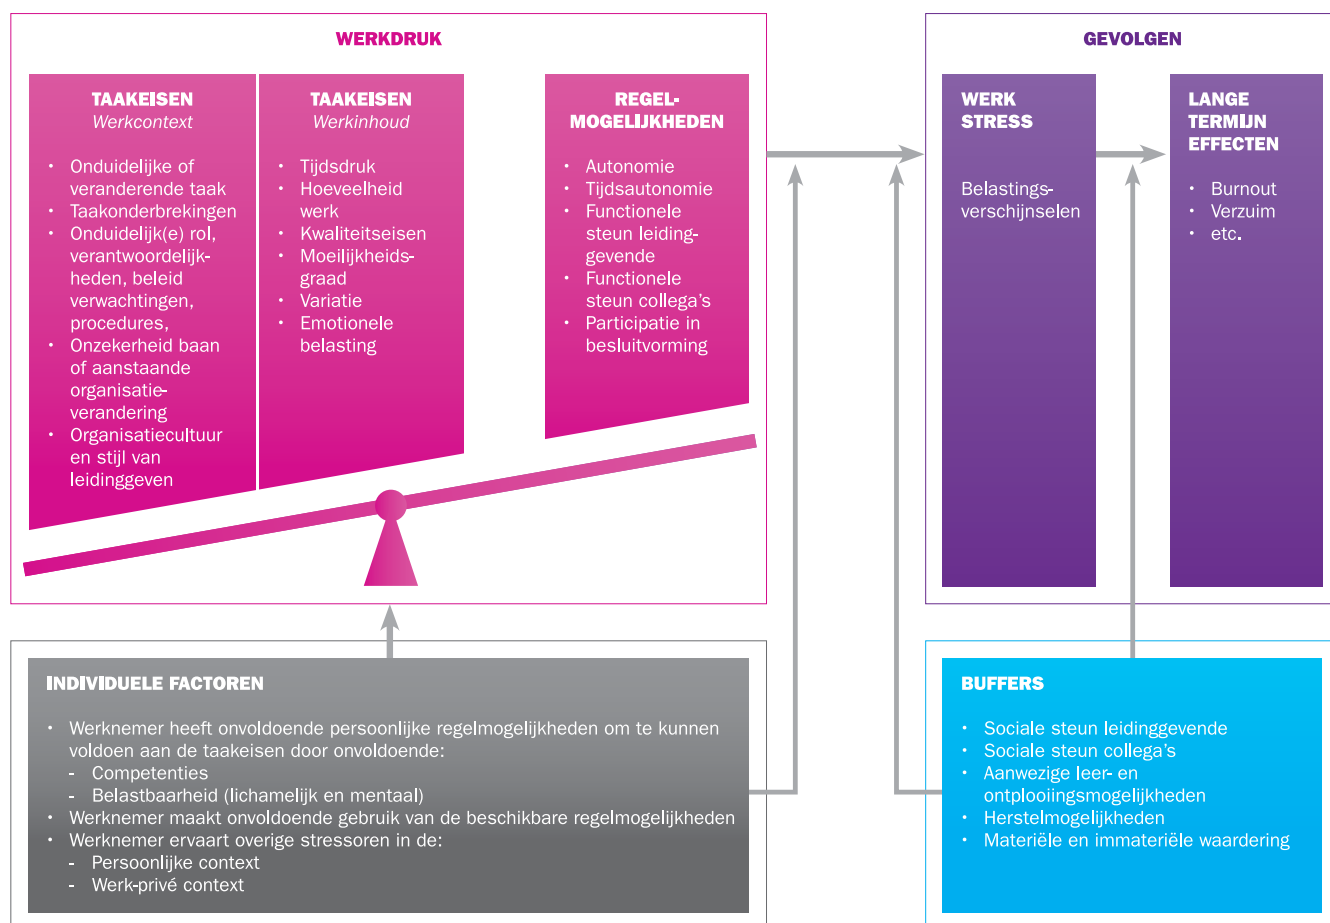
WERKDRUK

TAAKEISEN
Werkcontext

- Onduidelijke of veranderende taak
- Taakonderbrekingen
- Onduidelijk(e) rol, verantwoordelijkheden, beleid verwachtingen, procedures,
- Onzekerheid baan of aanstaande organisatieverandering
- Organisatiecultuur en stijl van leidinggeven

TAAKEISEN
Werkinhoud

- Tijdsdruk
- Hoeveelheid werk
- Kwaliteitseisen
- Moeilijkheidsgraad
- Variatie
- Emotionele belasting

REGELMOGELIJKHEDEN

- Autonomie
- Tijdsautonomie
- Functionele steun leidinggevende
- Functionele steun collega's
- Participatie in besluitvorming

GEVOLGEN

WERK STRESS

Belastingsverschijnselen

LANGE TERMIJN EFFECTEN

- Burnout
- Verzuim
- etc.

INDIVIDUELE FACTOREN

- Werknemer heeft onvoldoende persoonlijke regelmogelijkheden om te kunnen voldoen aan de taakeisen door onvoldoende:
  - Competenties
  - Belastbaarheid (lichamelijk en mentaal)
- Werknemer maakt onvoldoende gebruik van de beschikbare regelmogelijkheden
- Werknemer ervaart overige stressoren in de:
  - Persoonlijke context
  - Werk-privé context

BUFFERS

- Sociale steun leidinggevende
- Sociale steun collega's
- Aanwezige leer- en ontplooiingsmogelijkheden
- Herstelmogelijkheden
- Materiële en immateriële waardering